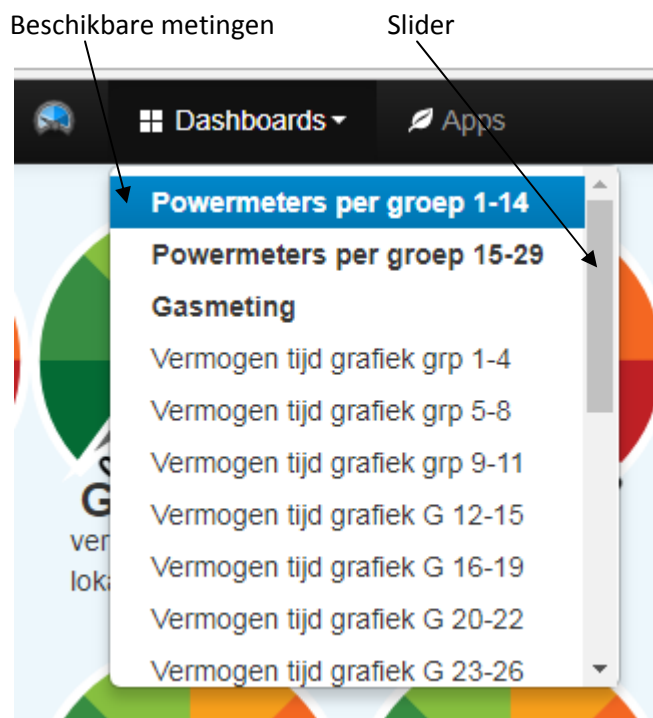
Beschikbare metingen

Slider

Dashboards

Apps

Powermeters per groep 1-14

Powermeters per groep 15-29

Gasmeting

Vermogen tijd grafiek grp 1-4

Vermogen tijd grafiek grp 5-8

Vermogen tijd grafiek grp 9-11

Vermogen tijd grafiek G 12-15

Vermogen tijd grafiek G 16-19

Vermogen tijd grafiek G 20-22

Vermogen tijd grafiek G 23-26

G

ver

lok